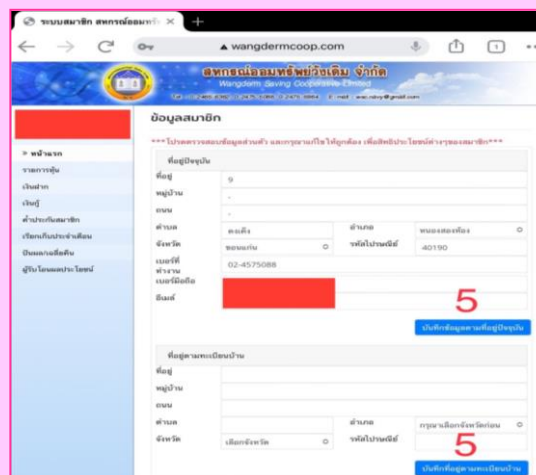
ระบบสมาชิก สหกรณ์ออมทรั ×
wangdermcoop.com
1

สหกรณ์ออมทรัพย์วังเดิม จำกัด
Wangderm Saving Cooperative Limited
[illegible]

ข้อมูลสมาชิก

» หน้าแรก
รายการหุ้น
เงินฝาก
เงินกู้
ค้ำประกันสมาชิก
เรียกเก็บประจำเดือน
ปันผลเฉลี่ยคืน
ผู้รับโอนผลประโยชน์

***โปรดตรวจสอบข้อมูลส่วนตัว และกรุณาแก้ไขให้ถูกต้อง เพื่อสิทธิประโยชน์ต่างๆของสมาชิก***

ที่อยู่ปัจจุบัน

| | | | |
|---|---|---|---|
| ที่อยู่ | 9 | | |
| หมู่บ้าน | - | | |
| ถนน | - | | |
| ตำบล | ตะเคียน | อำเภอ | หนองสองห้อง |
| จังหวัด | ขอนแก่น | รหัสไปรษณีย์ | 40190 |
| เบอร์ที่ทำงาน | 02-4575088 | | |
| เบอร์มือถือ | | | |
| อีเมล์ | | | |

5

บันทึกข้อมูลตามที่อยู่ปัจจุบัน

ที่อยู่ตามทะเบียนบ้าน

| | | | |
|---|---|---|---|
| ที่อยู่ | | | |
| หมู่บ้าน | | | |
| ถนน | | | |
| ตำบล | | อำเภอ | กรุณาเลือกจังหวัดก่อน |
| จังหวัด | เลือกจังหวัด | รหัสไปรษณีย์ | |

5

บันทึกที่อยู่ตามทะเบียนบ้าน